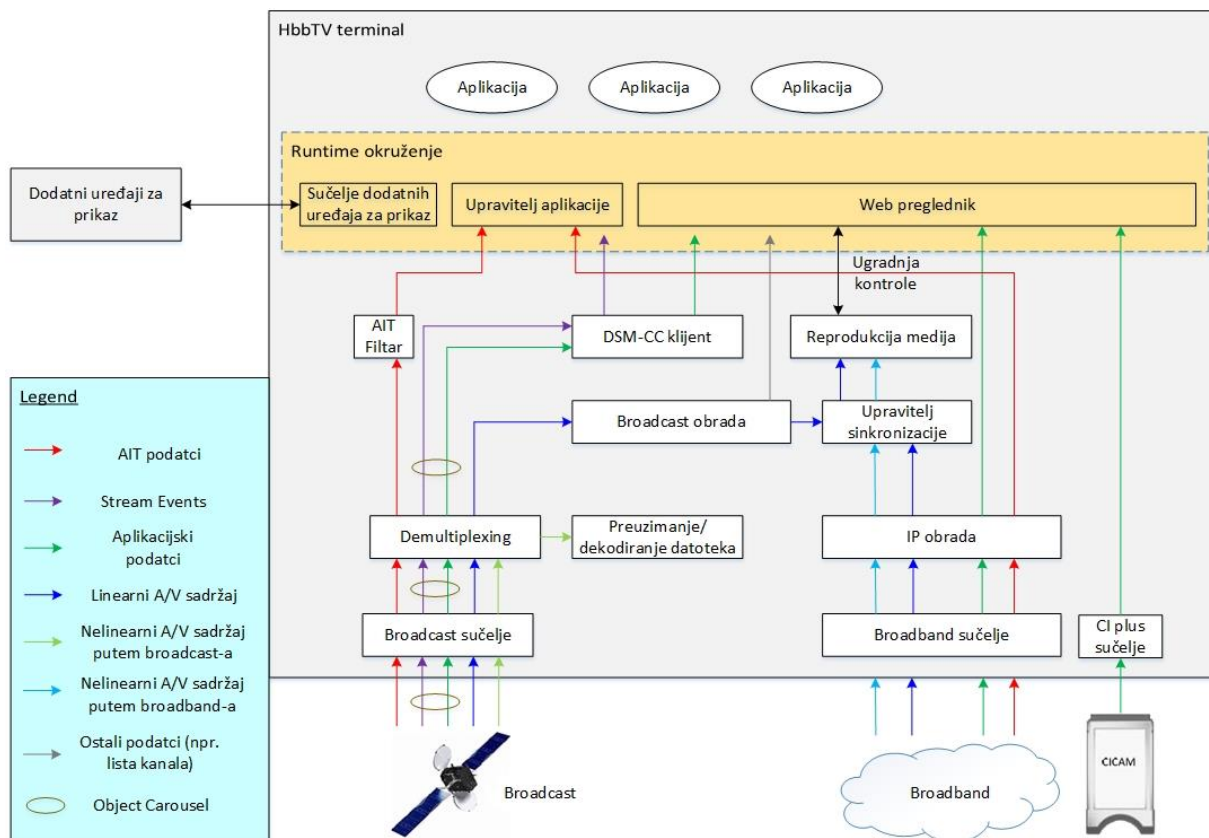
HbbTV terminal

Aplikacija

Aplikacija

Aplikacija

Runtime okruženje

Dodatni uređaji za prikaz

Sučelje dodatnih uređaja za prikaz

Upravitelj aplikacije

Web preglednik

Ugradnja kontrole

AIT Filtar

DSM-CC klijent

Reprodukcija medija

Broadcast obrada

Upravitelj sinkronizacije

Demultiplexing

Preuzimanje/ dekodiranje datoteka

IP obrada

Broadcast sučelje

Broadband sučelje

CI plus sučelje

Legend

AIT podatci

Stream Events

Aplikacijski podatci

Linearni A/V sadržaj

Nelinearni A/V sadržaj putem broadcast-a

Nelinearni A/V sadržaj putem broadband-a

Ostali podatci (npr. lista kanala)

Object Carousel

Broadcast

Broadband

CICAM